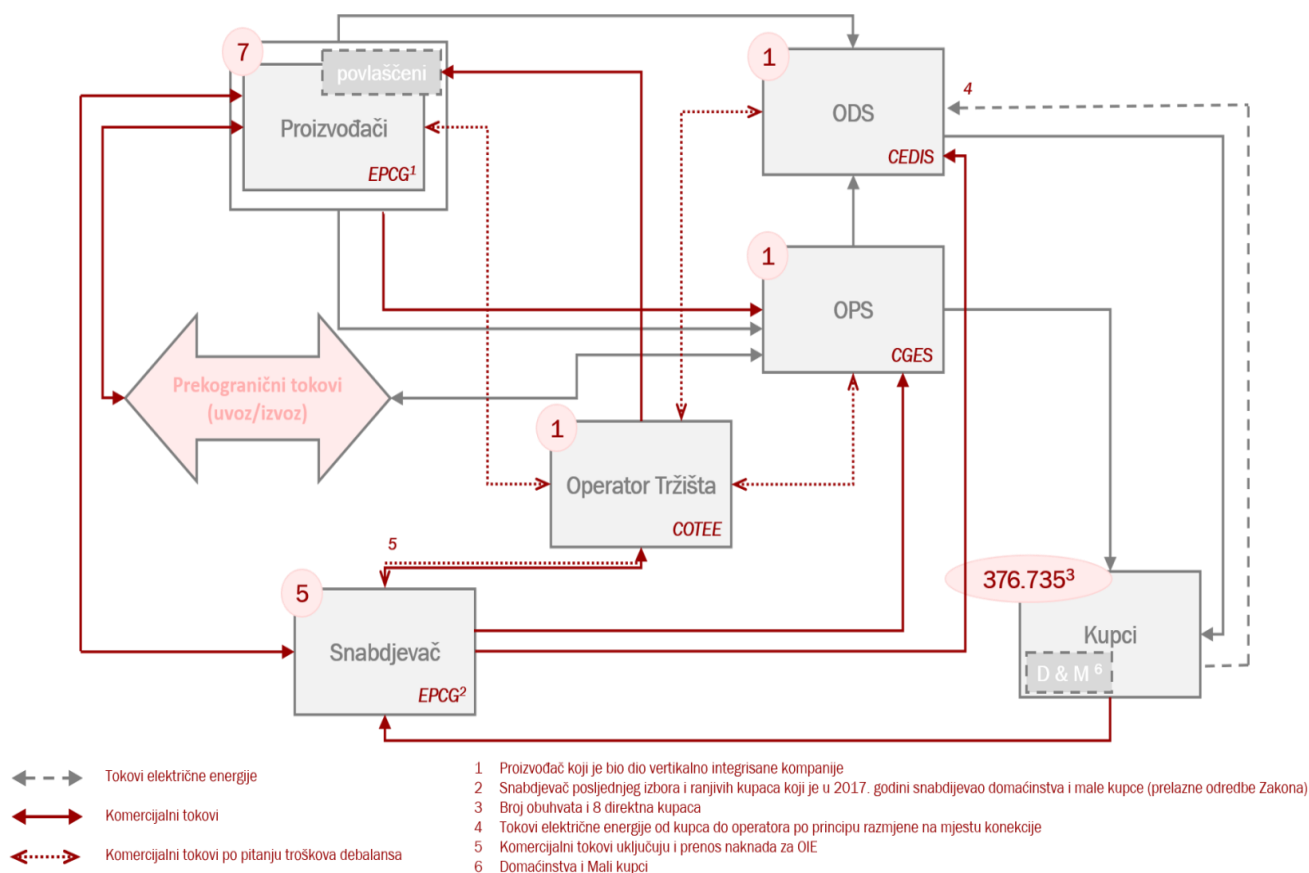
7
povlašćeni
Proizvođači
EPCG$^1$

1
ODS
CEDIS

4

1
OPS
CGES

Prekogranični tokovi (uvoz/izvoz)

1
Operator Tržišta
COTEE

5

5
Snabdjevač
EPCG$^2$

376.735$^3$
Kupci
D & M $^6$

Tokovi električne energije
Komercijalni tokovi
Komercijalni tokovi po pitanju troškova debalansa

1 Proizvođač koji je bio dio vertikalno integrisane kompanije
2 Snabdjevač posljednjeg izbora i ranjivih kupaca koji je u 2017. godini snabdijevao domaćinstva i male kupce (prelazne odredbe Zakona)
3 Broj obuhvata i 8 direktna kupaca
4 Tokovi električne energije od kupca do operatora po principu razmjene na mjestu konekcije
5 Komercijalni tokovi uključuju i prenos naknada za OIE
6 Domaćinstva i Mali kupci